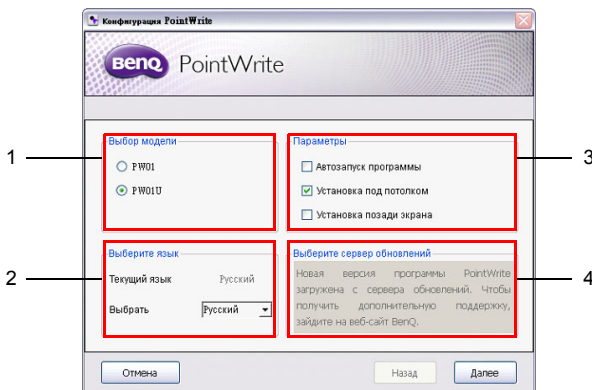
Конфигурация PointWrite

BenQ PointWrite

1

Выбор модели

PW01

PW01U

2

Выберите язык

Текущий язык Русский

Выбрать Русский

Параметры

Автозапуск программы

Установка под потолком

Установка позади экрана

3

Выберите сервер обновлений

Новая версия программы PointWrite загружена с сервера обновлений. Чтобы получить дополнительную поддержку, зайдите на веб-сайт BenQ.

4

Отмена

Назад

Далее